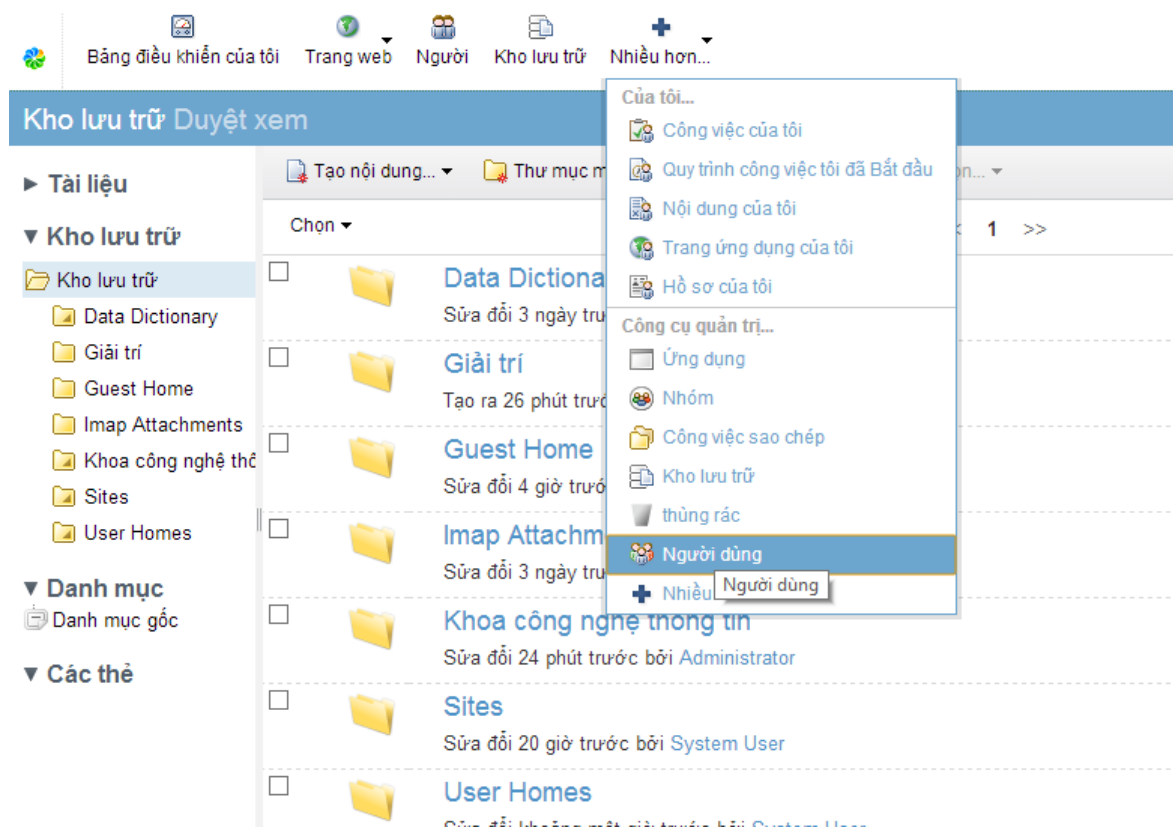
Bảng điều khiển của tôi | Trang web | Người | Kho lưu trữ | Nhiều hơn...

Kho lưu trữ Duyệt xem

► Tài liệu

▼ Kho lưu trữ

Kho lưu trữ
Data Dictionary
Giải trí
Guest Home
Imap Attachments
Khoa công nghệ thô
Sites
User Homes

▼ Danh mục

Danh mục gốc

▼ Các thẻ

Tạo nội dung... | Thư mục m

Chọn

1 >>

Data Dictiona
Sửa đổi 3 ngày trư

Giải trí
Tạo ra 26 phút trướ

Guest Home
Sửa đổi 4 giờ trướ

Imap Attachm
Sửa đổi 3 ngày trư

Khoa công nghệ thông tin
Sửa đổi 24 phút trước bởi Administrator

Sites
Sửa đổi 20 giờ trước bởi System User

User Homes
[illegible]

Của tôi...
Công việc của tôi
Quy trình công việc tôi đã Bắt đầu
Nội dung của tôi
Trang ứng dụng của tôi
Hồ sơ của tôi
Công cụ quản trị...
Ứng dụng
Nhóm
Công việc sao chép
Kho lưu trữ
thùng rác
Người dùng
Nhiều
Người dùng